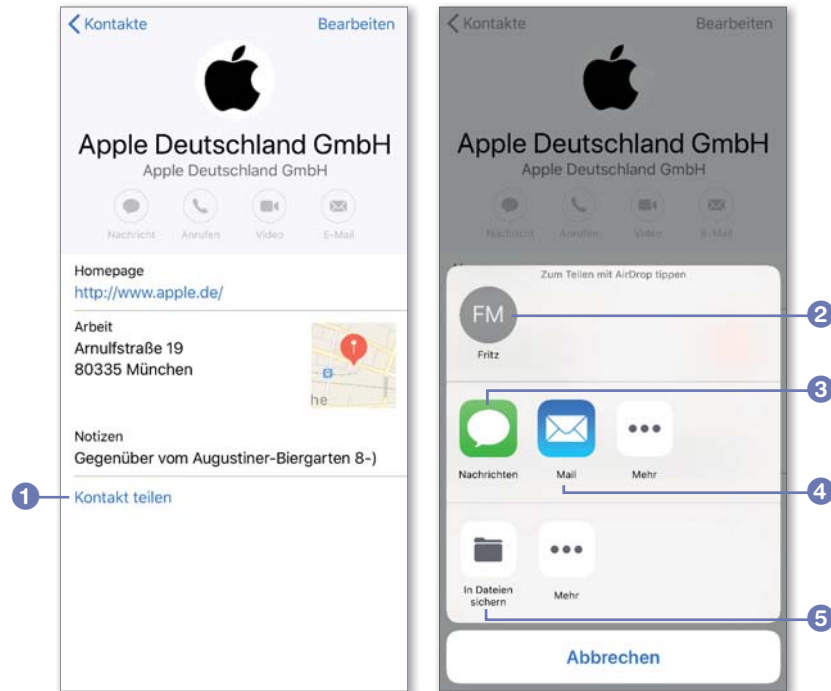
Kontakte

Bearbeiten

Apple Deutschland GmbH

Apple Deutschland GmbH

Nachricht Anrufen Video E-Mail

Homepage

http://www.apple.de/

Arbeit

Arnulfstraße 19

80335 München

he

Notizen

Gegenüber vom Augustiner-Biergarten 8-)

1

Kontakt teilen

Kontakte

Bearbeiten

Apple Deutschland GmbH

Apple Deutschland GmbH

Nachricht Anrufen Video E-Mail

Zum Teilen mit AirDrop tippen

FM

Fritz

2

3

Nachrichten

Mail

Mehr

4

In Dateien sichern

Mehr

5

Abbrechen